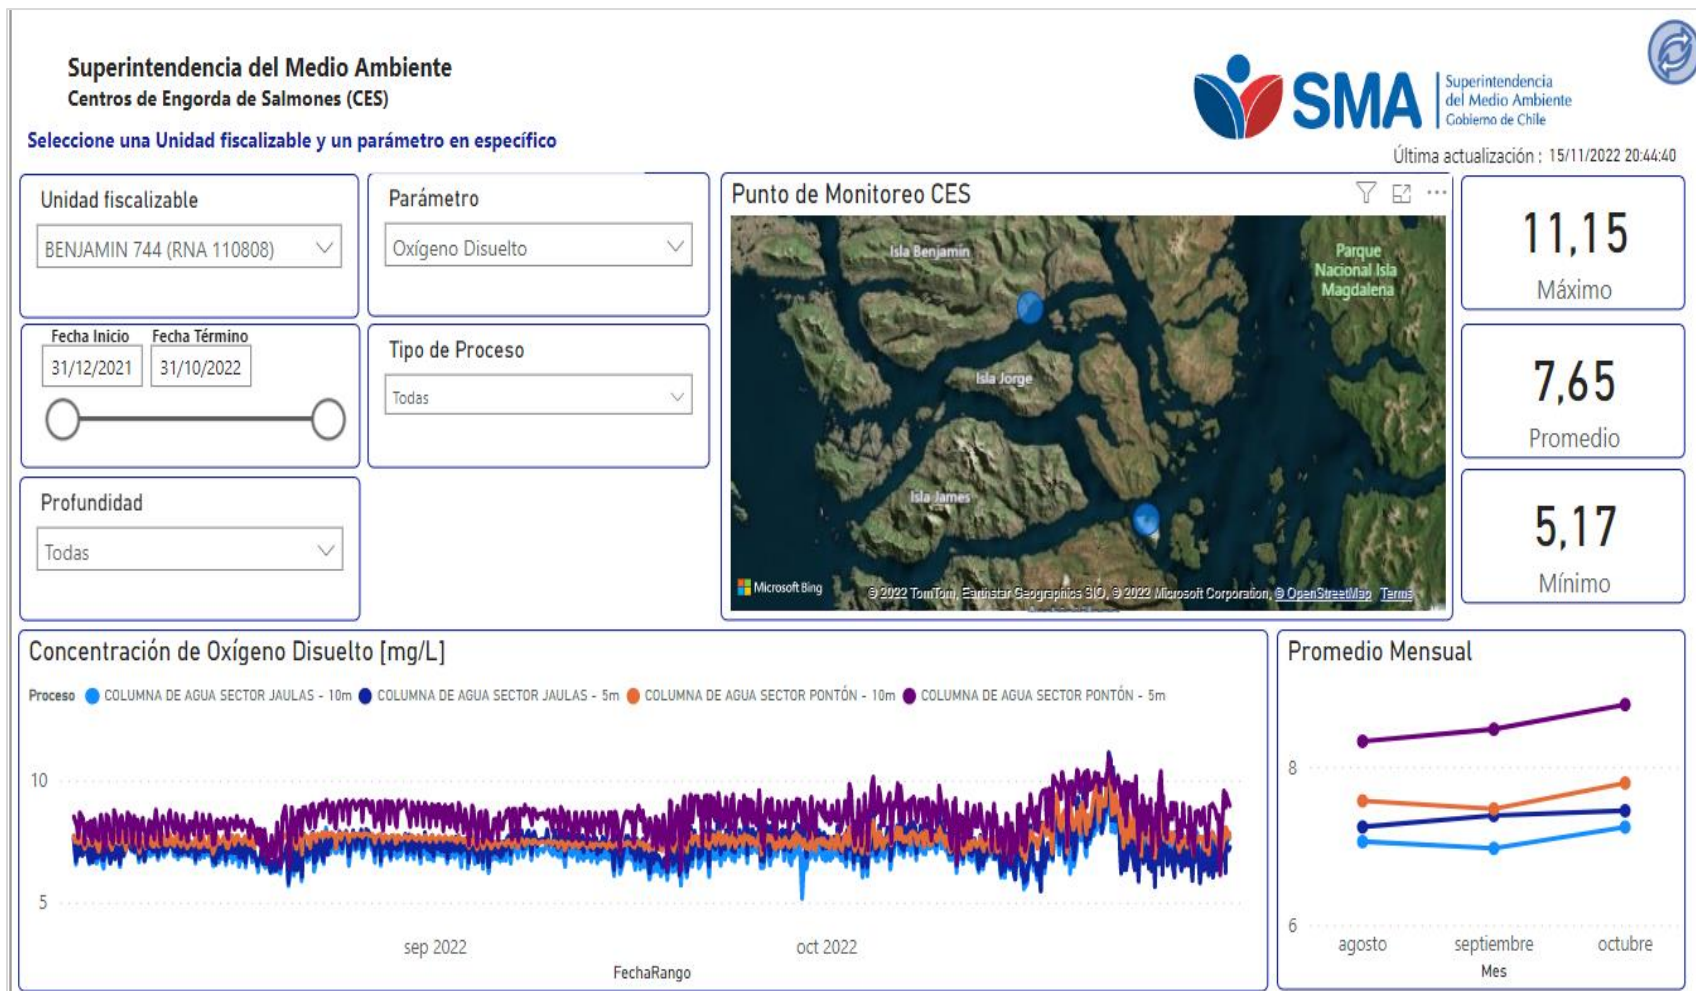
Superintendencia del Medio Ambiente
Centros de Engorda de Salmones (CES)

Seleccione una Unidad fiscalizable y un parámetro en específico

SMA Superintendencia del Medio Ambiente Gobierno de Chile

Última actualización : 15/11/2022 20:44:40

Unidad fiscalizable
BENJAMIN 744 (RNA 110808)

Parámetro
Oxígeno Disuelto

Punto de Monitoreo CES

Isla Benjamin
Parque Nacional Isla Magdalena
Isla Jorge
Isla James
Microsoft Bing
© 2022 TomTom, Earthstar Geographics SIO, © 2022 Microsoft Corporation, © OpenStreetMap Terms

11,15
Máximo

7,65
Promedio

5,17
Mínimo

Fecha Inicio
31/12/2021
Fecha Término
31/10/2022

Tipo de Proceso
Todas

Profundidad
Todas

Concentración de Oxígeno Disuelto [mg/L]
Proceso ● COLUMNA DE AGUA SECTOR JAULAS - 10m ● COLUMNA DE AGUA SECTOR JAULAS - 5m ● COLUMNA DE AGUA SECTOR PONTÓN - 10m ● COLUMNA DE AGUA SECTOR PONTÓN - 5m
10
5
sep 2022
oct 2022
FechaRango

Promedio Mensual
8
6
agosto
septiembre
octubre
Mes